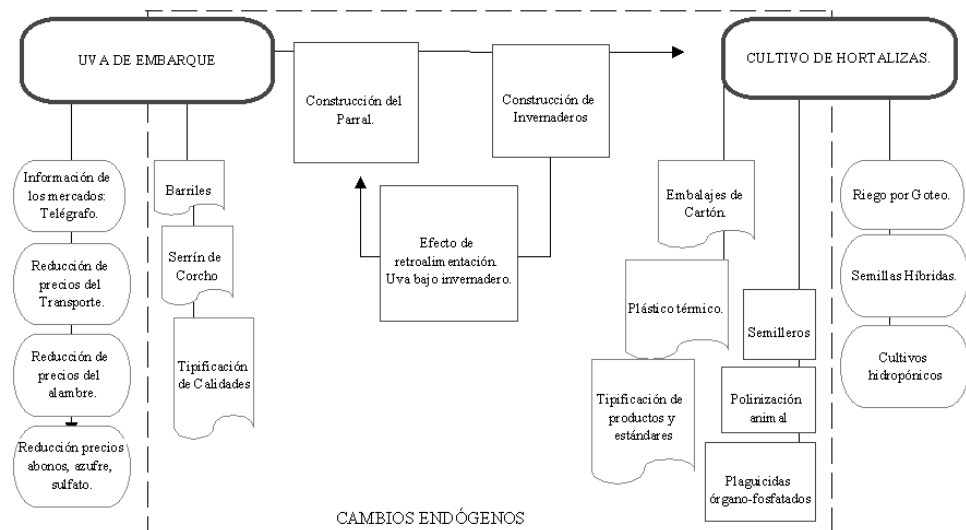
UVA DE EMBARQUE

Construcción del Parral.

Construcción de Invernaderos

CULTIVO DE HORTALIZAS.

Información de los mercados: Telégrafo.

Reducción de precios del Transporte.

Reducción de precios del alambre.

Reducción precios abonos, azufre, sulfato.

Barriles

Serrín de Corcho

Tipificación de Calidades

Efecto de retroalimentación. Uva bajo invernadero.

Embalajes de Cartón.

Plástico térmico.

Tipificación de productos y estándares

Semilleros

Polinización animal

Plaguicidas órgano-fosfatados

Riego por Goteo.

Semillas Híbridas.

Cultivos hidropónicos

CAMBIOS ENDÓGENOS